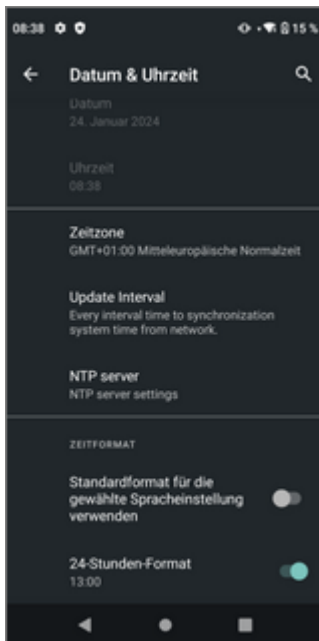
08:38

15 %

Datum & Uhrzeit

Datum
24. Januar 2024

Uhrzeit
08:38

Zeitzone
GMT+01:00 Mitteleuropäische Normalzeit

Update Interval
Every interval time to synchronization system time from network.

NTP server
NTP server settings

ZEITFORMAT

Standardformat für die gewählte Spracheinstellung verwenden

24-Stunden-Format
13:00